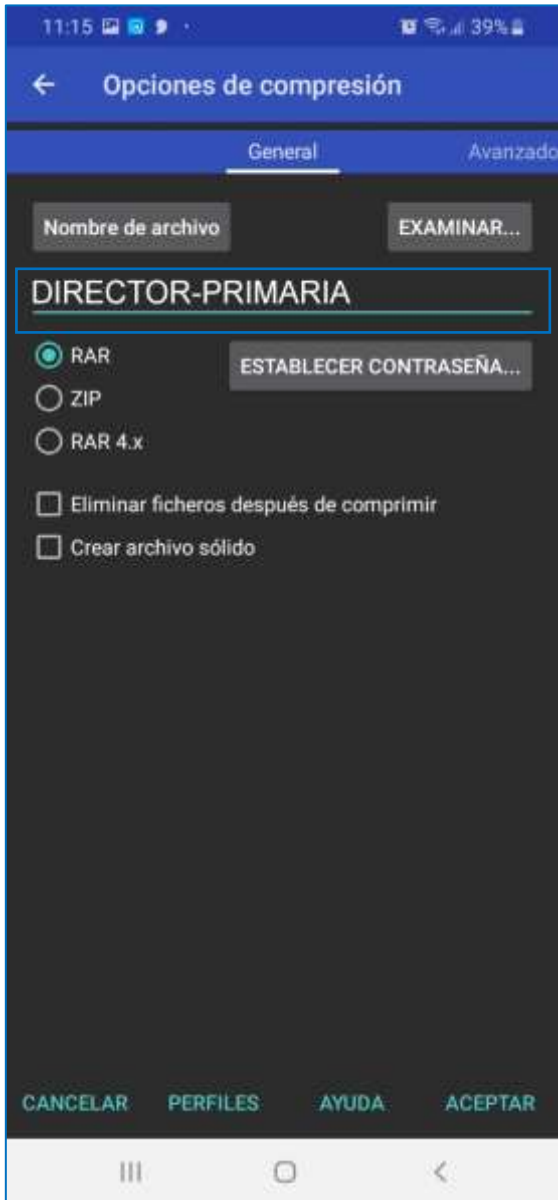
11:15 39%

Opciones de compresión

General

Avanzado

Nombre de archivo

EXAMINAR...

DIRECTOR-PRIMARIA

RAR

ESTABLECER CONTRASEÑA...

ZIP

RAR 4.x

Eliminar ficheros después de comprimir

Crear archivo sólido

CANCELAR

PERFILES

AYUDA

ACEPTAR